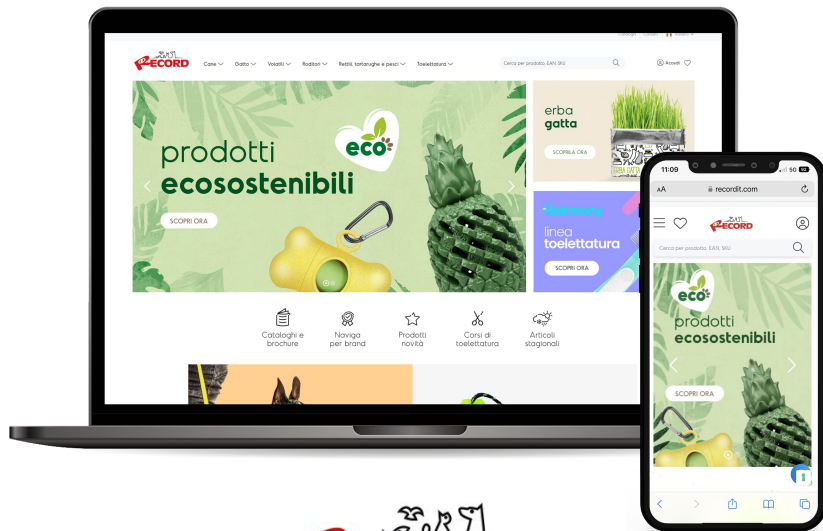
RECORD

Cane Gatto Volatili Roditori Rettili, tartarughe e pesci Toelettatura

Cerca per prodotto, EAN, SKU

Accedi

eco

prodotti ecosostenibili

SCOPRI ORA

erba gatta

SCOPRILA ORA

linea toelettatura

SCOPRI ORA

Cataloghi e brochure

Naviga per brand

Prodotti novità

Corsi di toelettatura

Articoli stagionali

11:09

AA recordit.com

RECORD

Cerca per prodotto, EAN, SKU

eco

prodotti ecosostenibili

SCOPRI ORA